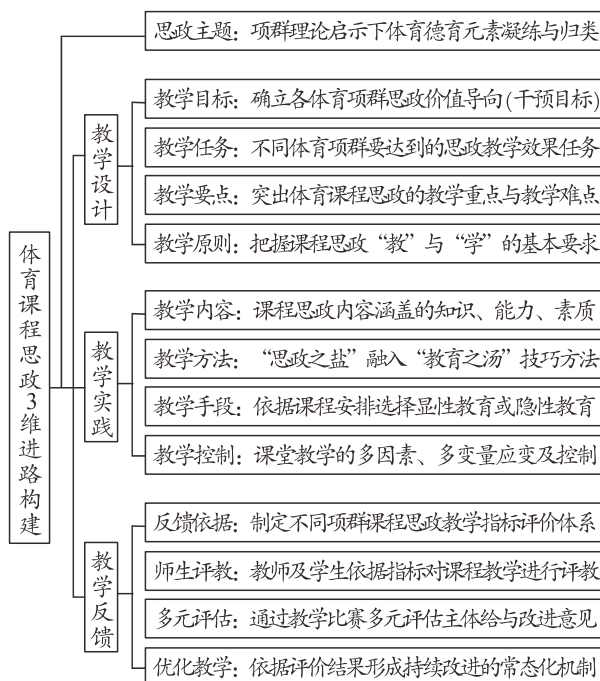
体育课程思政3维进路构建

思政主题：项群理论启示下体育德育元素凝练与归类

教学设计

教学目标：确立各体育项群思政价值导向(干预目标)

教学任务：不同体育项群要达到的思政教学效果任务

教学要点：突出体育课程思政的教学重点与教学难点

教学原则：把握课程思政“教”与“学”的基本要求

教学实践

教学内容：课程思政内容涵盖的知识、能力、素质

教学方法：“思政之盐”融入“教育之汤”技巧方法

教学手段：依据课程安排选择显性教育或隐性教育

教学控制：课堂教学的多因素、多变量应变及控制

教学反馈

反馈依据：制定不同项群课程思政教学指标评价体系

师生评教：教师及学生依据指标对课程教学进行评教

多元评估：通过教学比赛多元评估主体给与改进意见

优化教学：依据评价结果形成持续改进的常态化机制